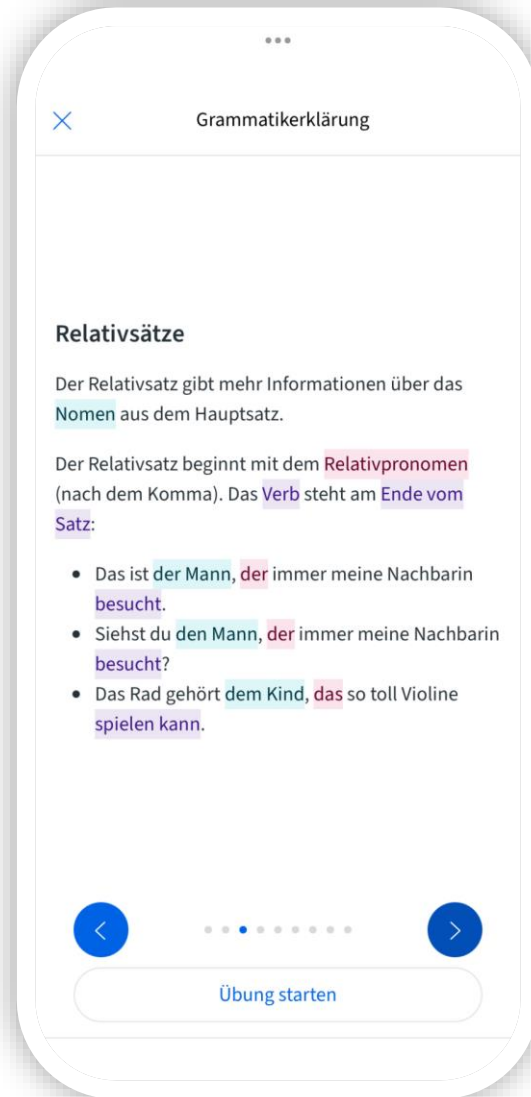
×

Grammatikerklärung

Relativsätze

Der Relativsatz gibt mehr Informationen über das Nomen aus dem Hauptsatz.

Der Relativsatz beginnt mit dem Relativpronomen (nach dem Komma). Das Verb steht am Ende vom Satz:

- Das ist der Mann, der immer meine Nachbarin besucht.
- Siehst du den Mann, der immer meine Nachbarin besucht?
- Das Rad gehört dem Kind, das so toll Violine spielen kann.

<

>

Übung starten